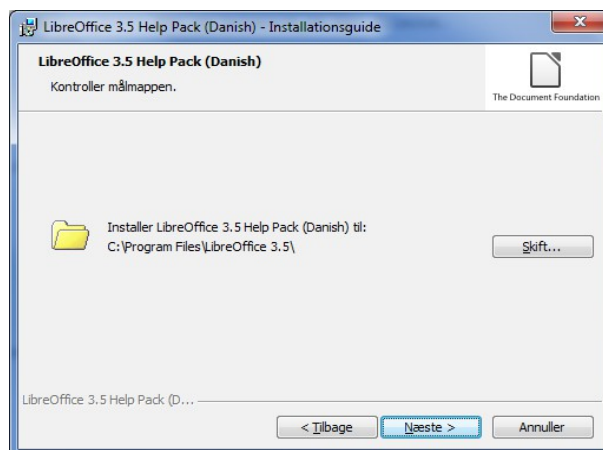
LibreOffice 3.5 Help Pack (Danish) - Installationsguide

LibreOffice 3.5 Help Pack (Danish)

Kontroller målmappen.

The Document Foundation

Installer LibreOffice 3.5 Help Pack (Danish) til:
C:\Program Files\LibreOffice 3.5\

Skift...

LibreOffice 3.5 Help Pack (D...

< Tilbage

Næste >

Annuller